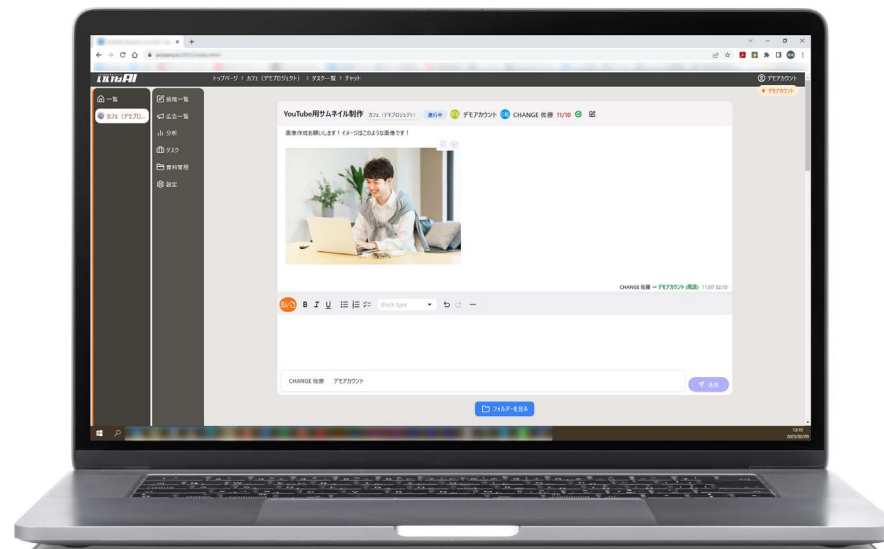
いいねAI

トップページ > カフェ（デモプロジェクト） > タスク一覧 > チャット

デモアカウント

● デモアカウント

一覧

カフェ（デモプロ...

投稿一覧

広告一覧

分析

タスク

資料管理

設定

YouTube用サムネイル制作 カフェ（デモプロジェクト） 進行中 デモアカウント CHANGE 佐藤 11/10

画像作成お願いします！イメージはこのような画像です！

CHANGE 佐藤 → デモアカウント (既読) 11/07 02:10

B I U Block type

CHANGE 佐藤 デモアカウント

送信

フォルダーを見る

13:10
2023/02/09